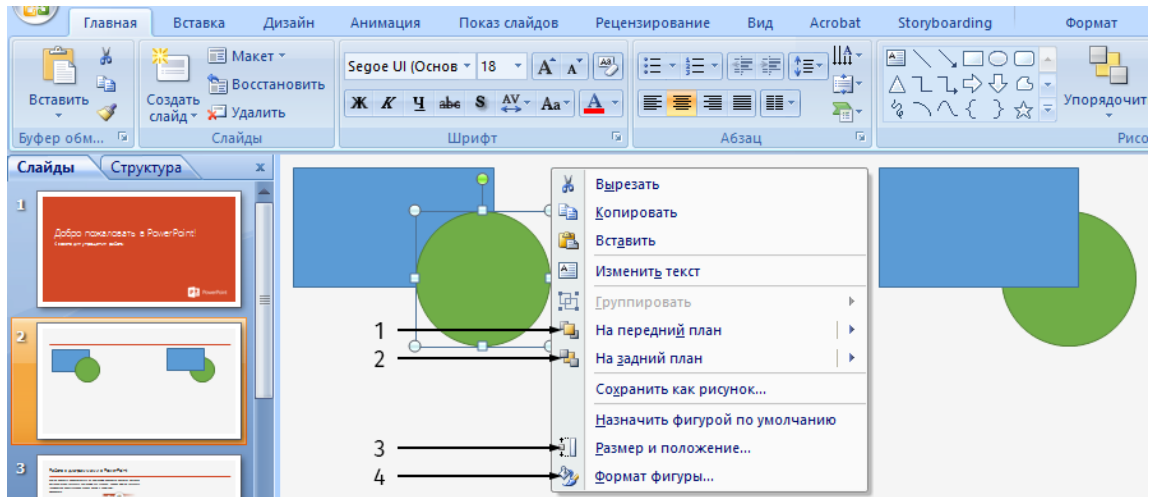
Главная Вставка Дизайн Анимация Показ слайдов Рецензирование Вид Acrobat Storyboarding Формат

Вставить
Буфер обм...
Создать слайд
Макет
Восстановить
Удалить
Слайды
Segoe UI (Основ 18
Ж К Ч abc S AV Aa A
Шрифт
Абзац
Упорядочит
Рисо

Слайды Структура

Добро пожаловать в PowerPoint!

Вырезать
Копировать
Вставить
Изменить текст
Группировать
На передний план
На задний план
Сохранить как рисунок...
Назначить фигурой по умолчанию
Размер и положение...
Формат фигуры...

1
2
3
4